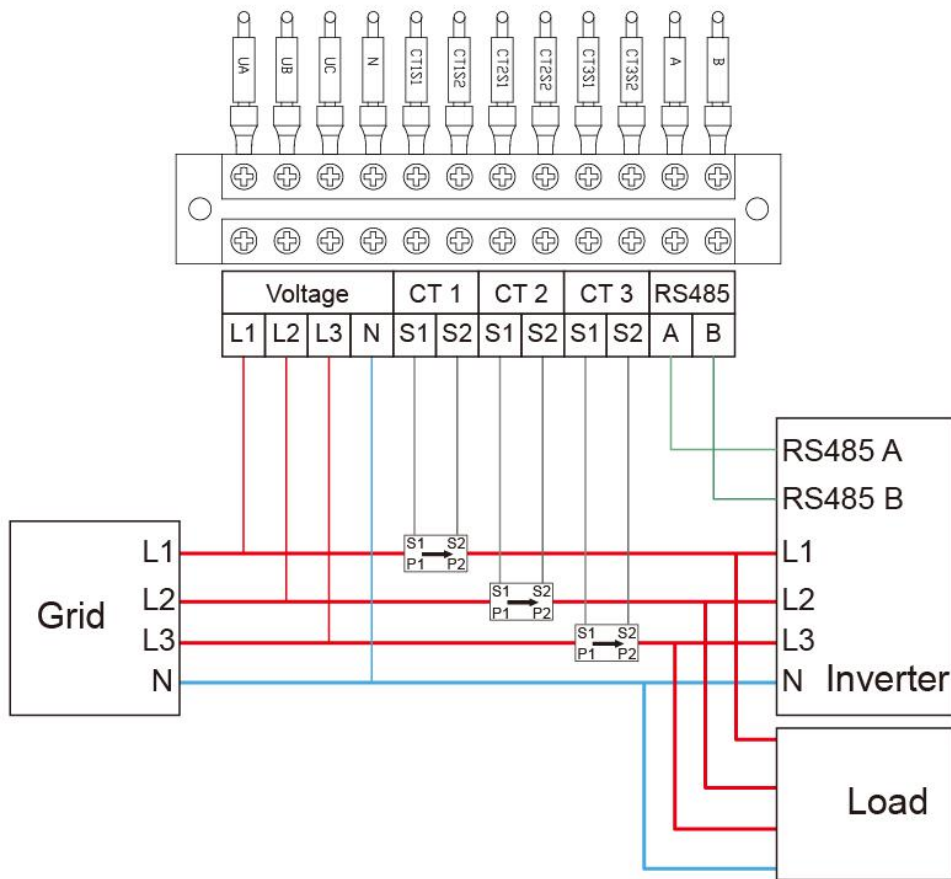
UA UB UC N CT1S1 CT1S2 CT2S1 CT2S2 CT3S1 CT3S2 A B

| Voltage | | | | CT 1 | | CT 2 | | CT 3 | | RS485 | |
|---|---|---|---|---|---|---|---|---|---|---|---|
| L1 | L2 | L3 | N | S1 | S2 | S1 | S2 | S1 | S2 | A | B |

RS485 A
RS485 B

Grid
L1
L2
L3
N

S1 S2
P1 P2

S1 S2
P1 P2

S1 S2
P1 P2

L1
L2
L3
N Inverter

Load